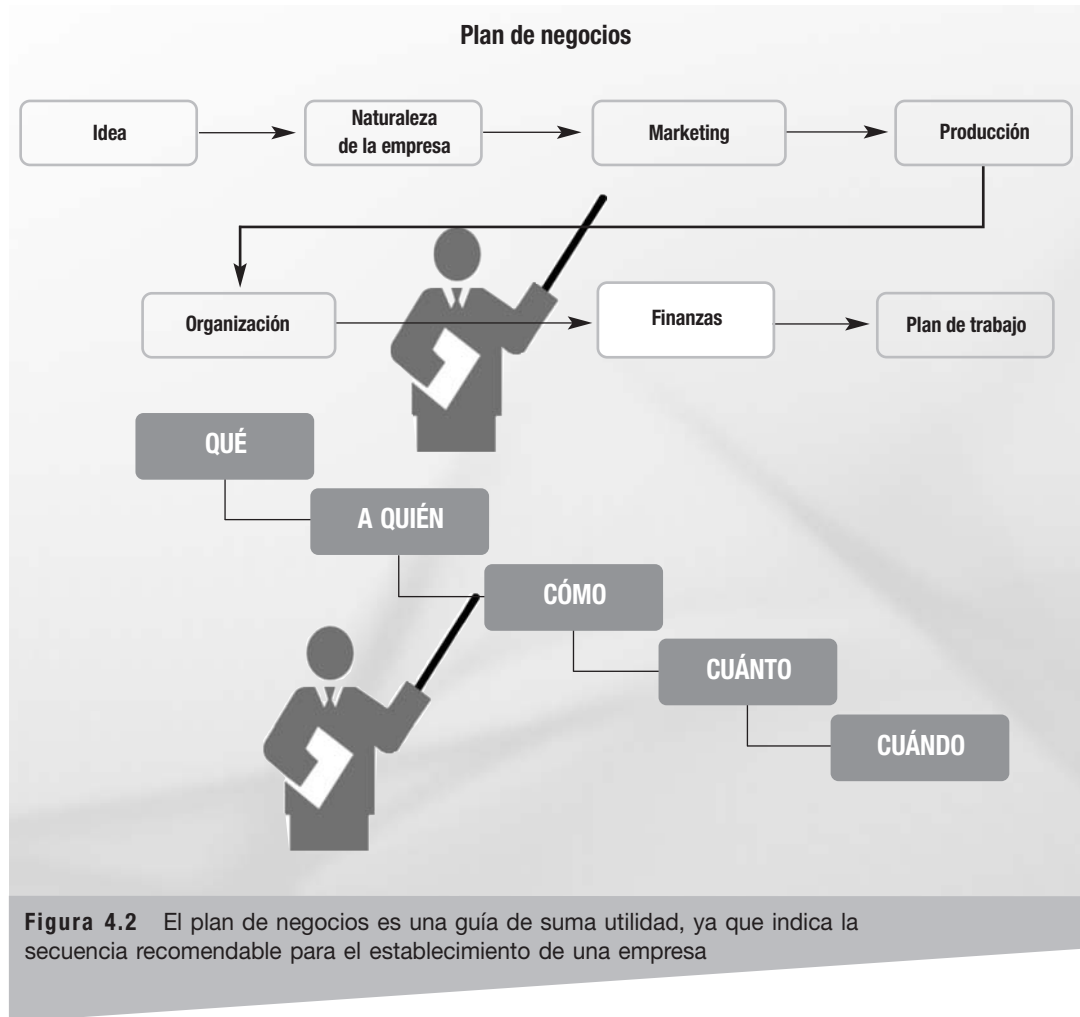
Plan de negocios

Idea

Naturaleza de la empresa

Marketing

Producción

Organización

Finanzas

Plan de trabajo

QUÉ

A QUIÉN

CÓMO

CUÁNTO

CUÁNDO

Figura 4.2 El plan de negocios es una guía de suma utilidad, ya que indica la secuencia recomendable para el establecimiento de una empresa